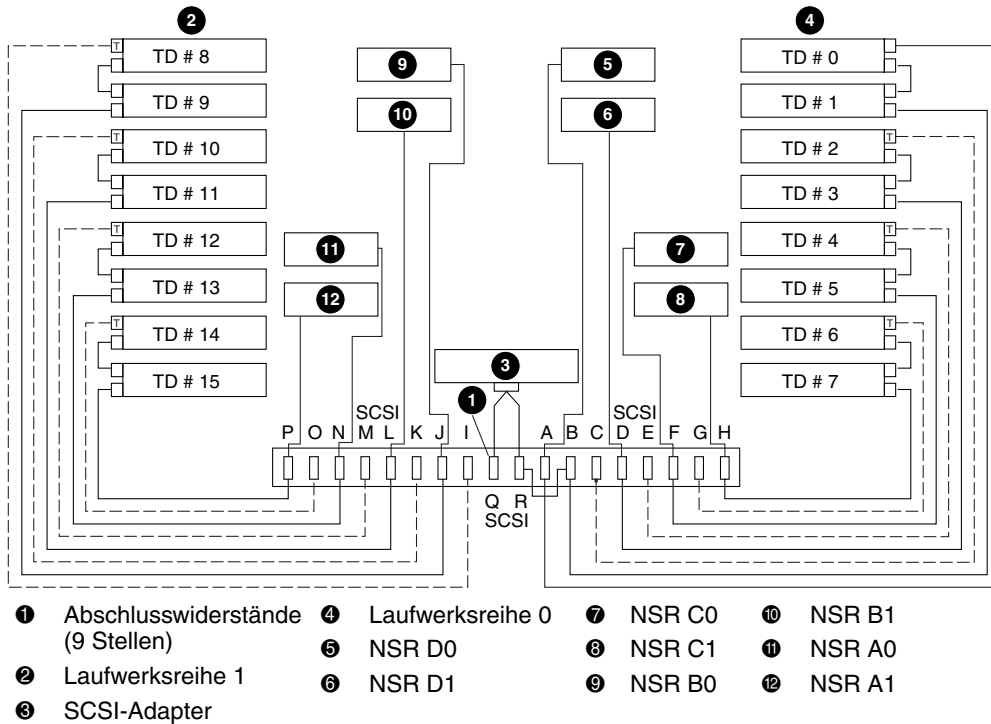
2
4
T TD # 8
TD # 9
T TD # 10
TD # 11
T TD # 12
TD # 13
T TD # 14
TD # 15
9
10
11
12
5
6
7
8
3
1
TD # 0
TD # 1
TD # 2 T
TD # 3
TD # 4 T
TD # 5
TD # 6 T
TD # 7

SCSI
P O N M L K J I
SCSI
A B C D E F G H
Q R
SCSI

❶ Abschlusswiderstände (9 Stellen)
❷ Laufwerksreihe 1
❸ SCSI-Adapter
❹ Laufwerksreihe 0
❺ NSR D0
❻ NSR D1
❼ NSR C0
❽ NSR C1
❾ NSR B0
❿ NSR B1
⓫ NSR A0
⓬ NSR A1